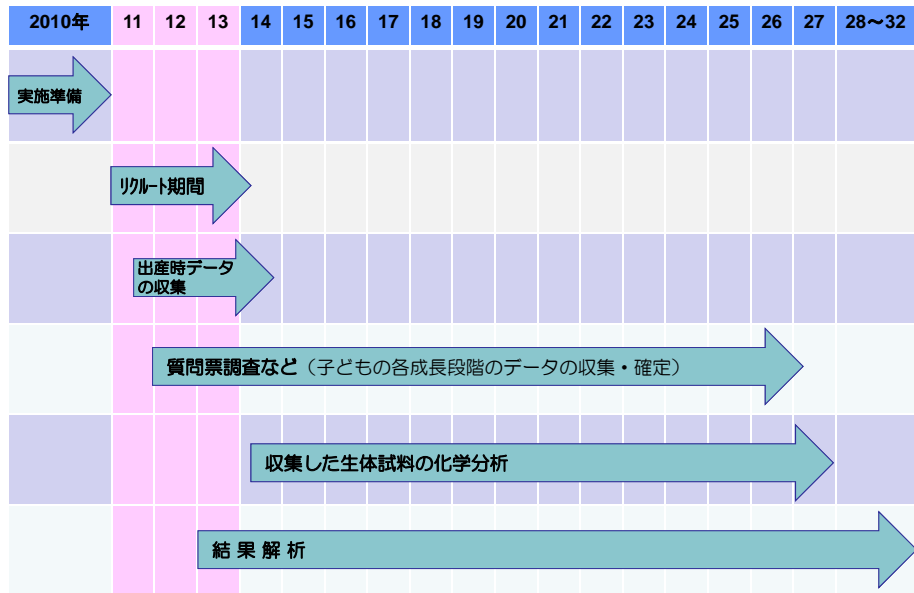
| 2010年 | 11 | 12 | 13 | 14 | 15 | 16 | 17 | 18 | 19 | 20 | 21 | 22 | 23 | 24 | 25 | 26 | 27 | 28～32 |
|---|---|---|---|---|---|---|---|---|---|---|---|---|---|---|---|---|---|---|

実施準備

リクルート期間

出産時データの収集

質問票調査など（子どもの各成長段階のデータの収集・確定）

収集した生体試料の化学分析

結果解析